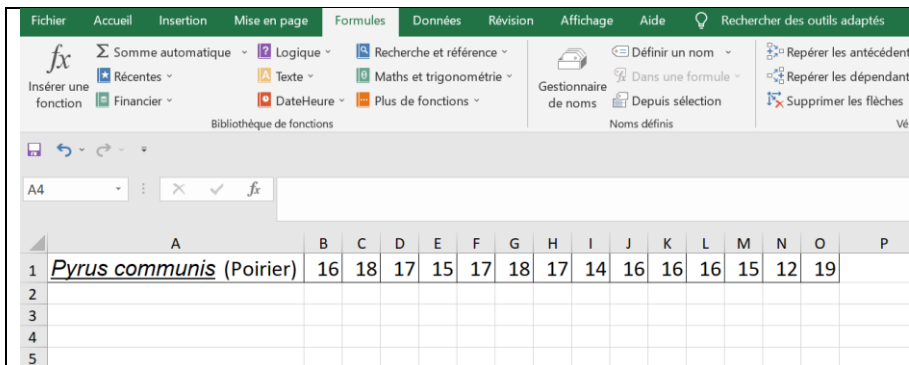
Fichier Accueil Insertion Mise en page Formules Données Révision Affichage Aide Rechercher des outils adaptés

$fx$ Insérer une fonction
Σ Somme automatique
Récentes
Financier
Logique
Texte
DateHeure
Recherche et référence
Maths et trigonométrie
Plus de fonctions
Bibliothèque de fonctions

Gestionnaire de noms
Définir un nom
Dans une formule
Depuis sélection
Noms définis

Repérer les antécédent
Repérer les dépendant
Supprimer les flèches
Vé

A4 $fx$

| | A | B | C | D | E | F | G | H | I | J | K | L | M | N | O | P |
|---|---|---|---|---|---|---|---|---|---|---|---|---|---|---|---|---|
| 1 | Pyrus communis (Poirier) | 16 | 18 | 17 | 15 | 17 | 18 | 17 | 14 | 16 | 16 | 16 | 15 | 12 | 19 | |
| 2 | | | | | | | | | | | | | | | | |
| 3 | | | | | | | | | | | | | | | | |
| 4 | | | | | | | | | | | | | | | | |
| 5 | | | | | | | | | | | | | | | | |